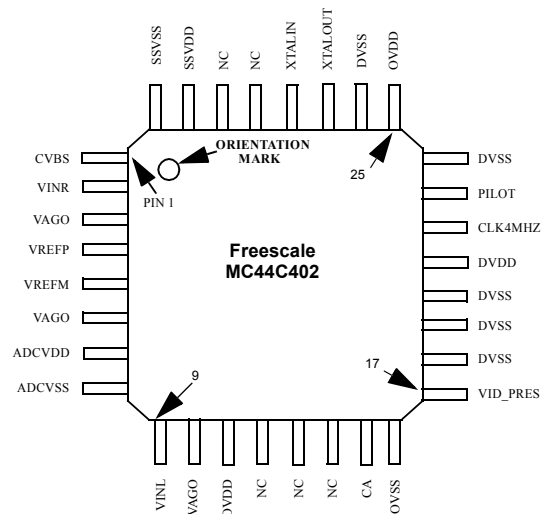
SSVSS
SSVDD
NC
NC
XTALIN
XTALOUT
DVSS
OVDD

ORIENTATION MARK
25
PIN 1

CVBS
VINR
VAGO
VREFP
VREFM
VAGO
ADCVDD
ADCVSS

DVSS
PILOT
CLK4MHZ
DVDD
DVSS
DVSS
DVSS
VID_PRES

Freescale
MC44C402

9
17

VINL
VAGO
OVDD
NC
NC
NC
CA
OVSS